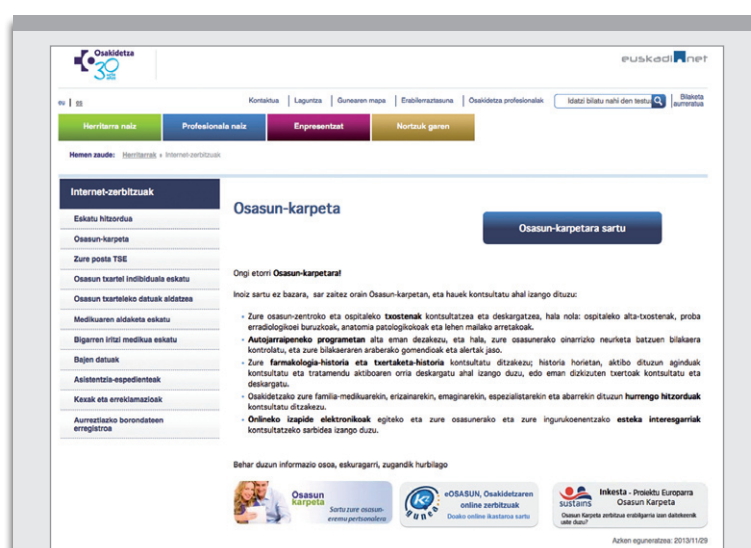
Osakidetza 30

euskadi.net

eu | es

Kontaktua | Laguntza | Gunearen mapa | Erabilerraztasuna | Osakidetza profesionalak

Idatzi bilatu nahi den testua

Bilaketa aurreratua

Herritarra naiz | Profesionala naiz | Enpresentzat | Nortzuk garen

Hemen zaude: Herritarrak > Internet-zerbitzuak

Internet-zerbitzuak

Eskatu hitzordua

Osasun-karpeta

Zure posta TSE

Osasun txartel indibiduala eskatu

Osasun txarteleko datuak aldatzea

Medikuaren aldaketa eskatu

Bigarren iritzi medikua eskatu

Bajen datuak

Asistentzia-espedienteak

Kexak eta erreklamazioak

Aurreztiazko borondateen erregistroa

Osasun-karpeta

Osasun-karpetara sartu

Ongi etorri Osasun-karpetara!

Inoiz sartu ez bazara, sar zaitez orain Osasun-karpetan, eta hauek kontsultatu ahal izango dituzu:

• Zure osasun-zentroko eta ospitaleko txostenak kontsultatzea eta deskargatzea, hala nola: ospitaleko alta-txostenak, proba erradiologikoei buruzkoak, anatomia patologikoak eta lehen mailako arretakoak.
• Autozaintzapeneko programetan alta eman dezakezu, eta hala, zure osasunerako oinarrizko neurketa batzuen bilakaera kontrolatu, eta zure bilakaeraren araberako gomendioak eta alertak jaso.
• Zure farmakologia-historia eta txertaketa-historia kontsultatu ditzakezu; historia horietan, aktibo dituzun aginduak kontsultatu eta tratamendu aktiboaren orria deskargatu ahal izango duzu, edo eman dizkizuten txertoak kontsultatu eta deskargatu.
• Osakidetzako zure familia-medikuarekin, erizainarekin, emaginarekin, espezialistarekin eta abarrekin dituzun hurrengo hitzorduak kontsultatu ditzakezu.
• Onlineko izapide elektronikoak egiteko eta zure osasunerako eta zure ingurukoenentzako esteka interesgarriak kontsultatzeko sarbidea izango duzu.

Behar duzun informazio osoa, eskuragarri, zugandik hurbilago

Osasun karpeta
Sartu zure osasun-eremu pertsonalera

eOSASUN, Osakidetzaren online zerbitzuak
Osako online ikastaroa sartu

Inkesta - Proiektu Europarra Osasun Karpeta
sustains
Osasun Karpeta zerbitzua erabilgarria izan daitekeenik uste duzu?

Azken eguneratzea: 2013/11/29